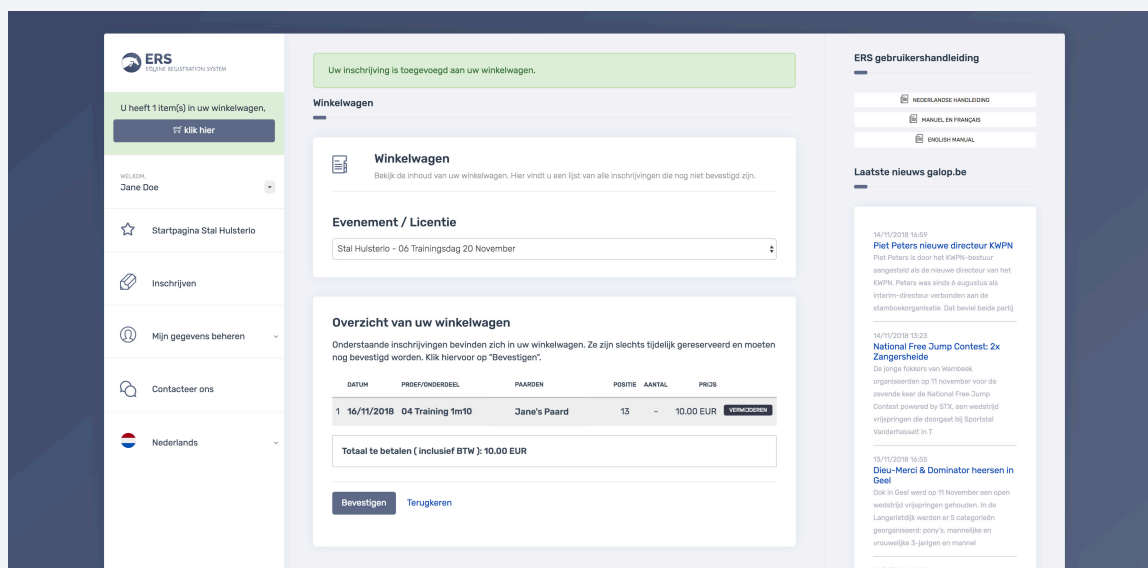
ERS
EQUINE REGISTRATION SYSTEM

U heeft 1 item(s) in uw winkelwagen.

klik hier

WELKOM,
Jane Doe

Startpagina Stal Hulsterlo

Inschrijven

Mijn gegevens beheren

Contacteer ons

Nederlands

Uw inschrijving is toegevoegd aan uw winkelwagen.

Winkelwagen

Winkelwagen

Bekijk de inhoud van uw winkelwagen. Hier vindt u een lijst van alle inschrijvingen die nog niet bevestigd zijn.

Evenement / Licentie

Stal Hulsterlo - 06 Trainingsdag 20 November

Overzicht van uw winkelwagen

Onderstaande inschrijvingen bevinden zich in uw winkelwagen. Ze zijn slechts tijdelijk gereserveerd en moeten nog bevestigd worden. Klik hiervoor op "Bevestigen".

| | DATUM | PROEF/ONDERDEEL | PAARDEN | POSITIE | AANTAL | PRIJS | |
|---|---|---|---|---|---|---|---|
| 1 | 16/11/2018 | 04 Training 1m10 | Jane's Paard | 13 | - | 10.00 EUR | VERWIJDEREN |

Totaal te betalen ( inclusief BTW ): 10.00 EUR

Bevestigen Terugkeren

ERS gebruikershandleiding

NEDERLANDSE HANDLEIDING
MANUEL EN FRANÇAIS
ENGLISH MANUAL

Laatste nieuws galop.be

14/11/2018 16:59
Piet Peters nieuwe directeur KWPN
Piet Peters is door het KWPN-bestuur aangesteld als de nieuwe directeur van het KWPN. Peters was sinds 6 augustus als interim-directeur verbonden aan de stamboekorganisatie. Dat beviel beide partij

14/11/2018 13:23
National Free Jump Contest: 2x Zangersheide
De jonge fokkers van Wambeek organiseerden op 11 november voor de zevende keer de National Free Jump Contest powered by STX, een wedstrijd vrijspringen die doorgaat bij Sportstal Vanderhasselt in T

13/11/2018 16:55
Dieu-Merci & Dominator heersen in Geel
Ook in Geel werd op 11 November een open wedstrijd vrijspringen gehouden. In de Langerlotdijk werden er 5 categorieën georganiseerd: pony's, mannelijke en vrouwelijke 3-jarigen en mannel